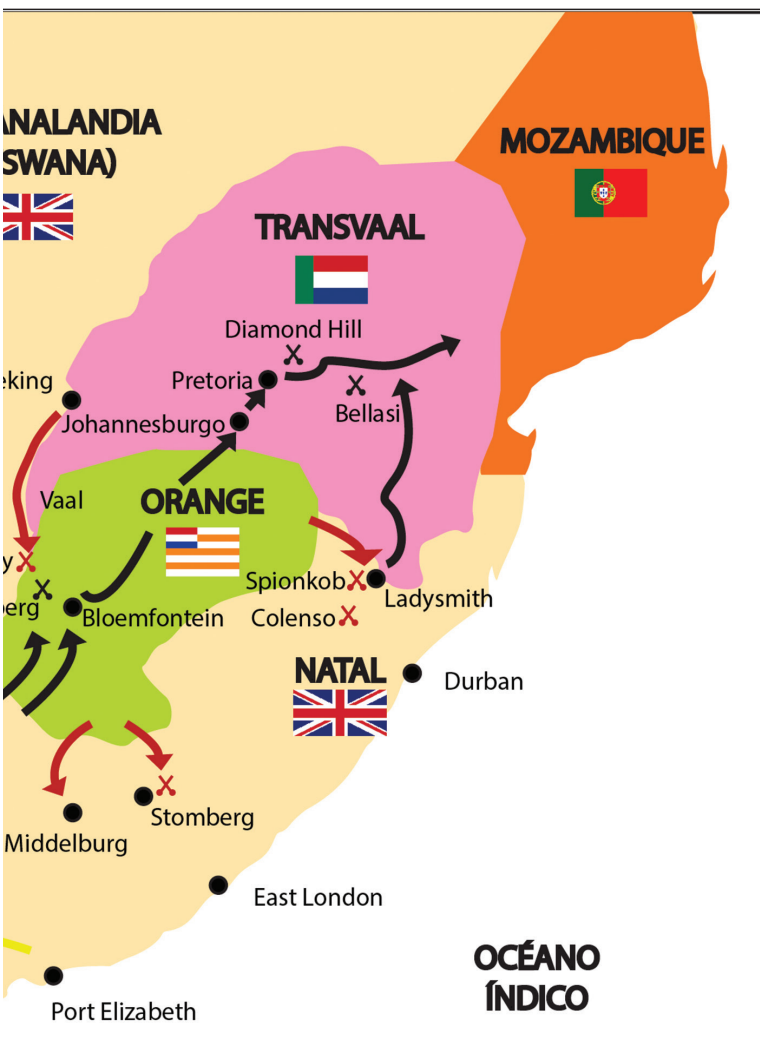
ANALANDIA
SWANA)

MOZAMBIQUE

TRANSVAAL

Diamond Hill

Pretoria

eking

Bellasi

Johannesburgo

Vaal

ORANGE

y

erg

Bloemfontein

Spionkob

Ladysmith

Colenso

NATAL

Durban

Middelburg

Stomberg

East London

OCÉANO
ÍNDICO

Port Elizabeth